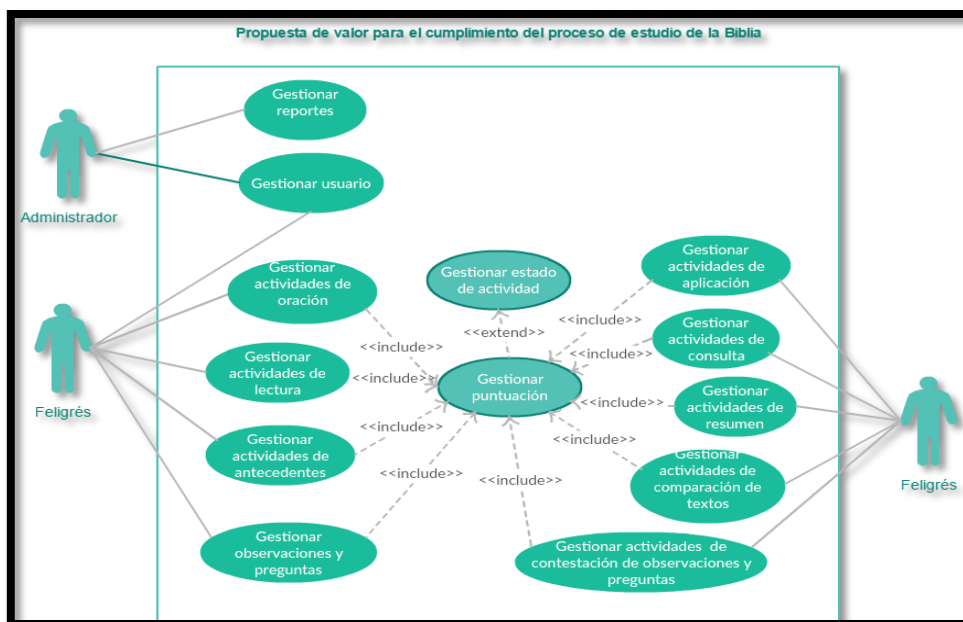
Propuesta de valor para el cumplimiento del proceso de estudio de la Biblia

Administrador

Gestionar reportes

Gestionar usuario

Feligrés

Gestionar actividades de oración

Gestionar actividades de lectura

Gestionar actividades de antecedentes

Gestionar observaciones y preguntas

Gestionar estado de actividad

<<extend>>

Gestionar puntuación

<<include>>

<<include>>

<<include>>

<<include>>

<<include>>

<<include>>

<<include>>

<<include>>

<<include>>

Gestionar actividades de aplicación

Gestionar actividades de consulta

Gestionar actividades de resumen

Gestionar actividades de comparación de textos

Gestionar actividades de contestación de observaciones y preguntas

Feligrés